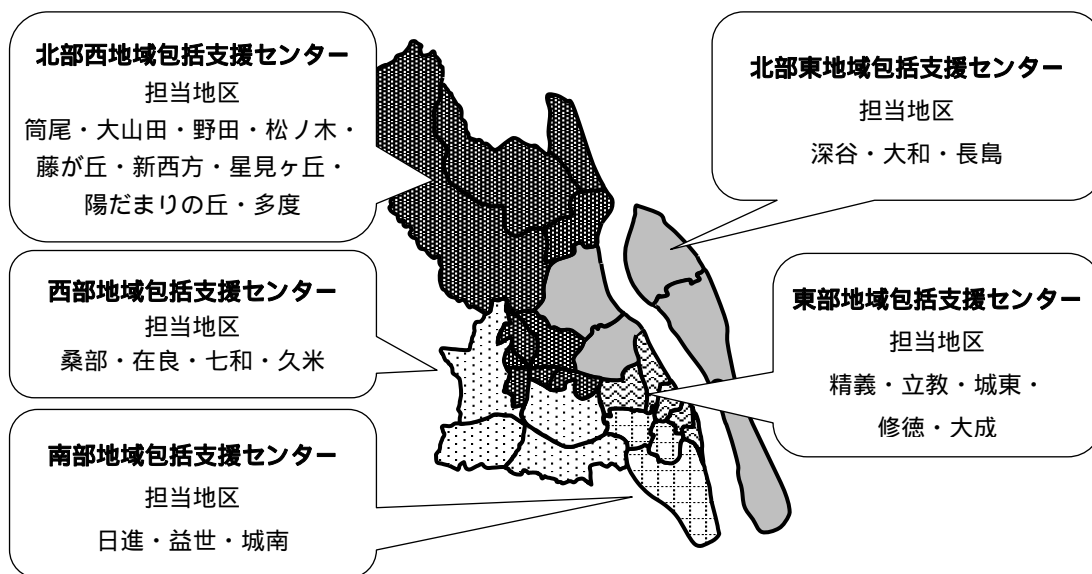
北部西地域包括支援センター
担当地区
筒尾・大山田・野田・松ノ木・藤が丘・新西方・星見ヶ丘・陽だまりの丘・多度

北部東地域包括支援センター
担当地区
深谷・大和・長島

西部地域包括支援センター
担当地区
桑部・在良・七和・久米

東部地域包括支援センター
担当地区
精義・立教・城東・修徳・大成

南部地域包括支援センター
担当地区
日進・益世・城南